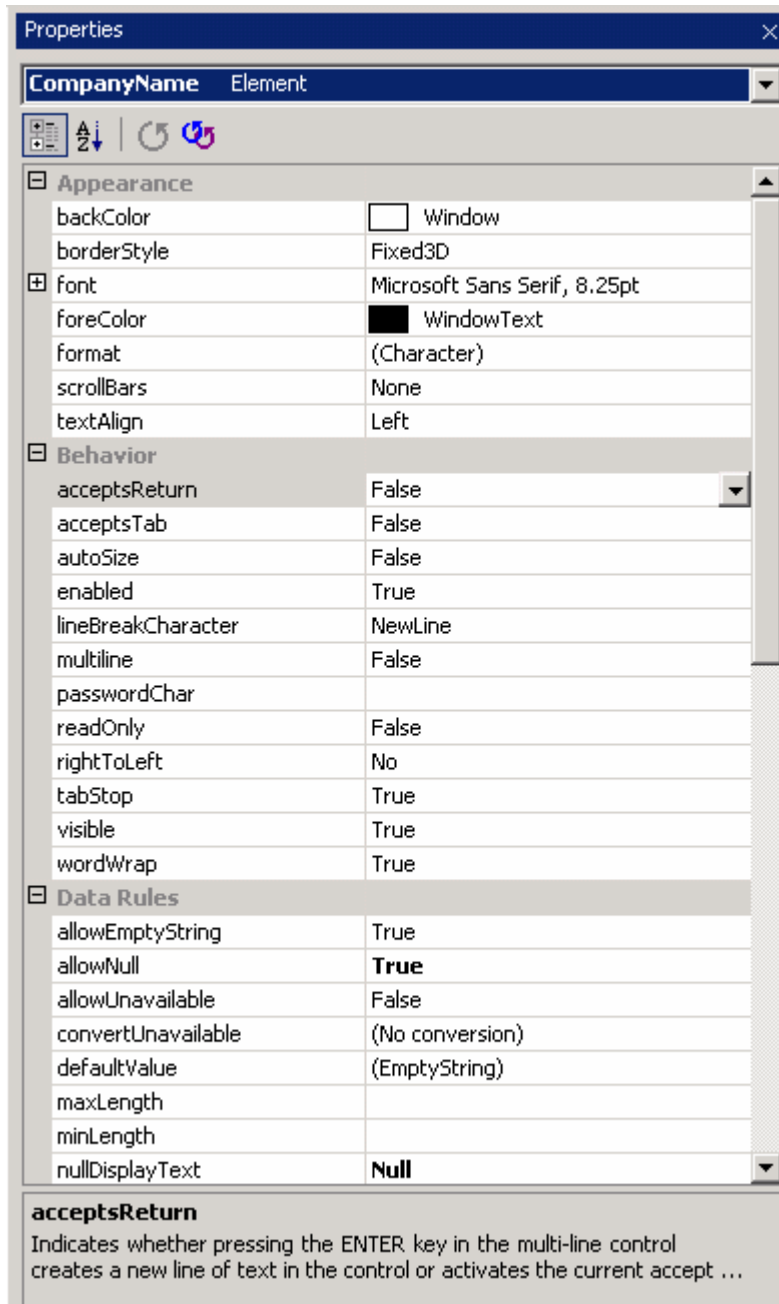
Properties

CompanyName Element

Appearance

| | |
|---|---|
| backColor | Window |
| borderStyle | Fixed3D |
| font | Microsoft Sans Serif, 8.25pt |
| foreColor | WindowText |
| format | (Character) |
| scrollBars | None |
| textAlign | Left |

Behavior

| | |
|---|---|
| acceptsReturn | False |
| acceptsTab | False |
| autoSize | False |
| enabled | True |
| lineBreakCharacter | NewLine |
| multiline | False |
| passwordChar | |
| readOnly | False |
| rightToLeft | No |
| tabStop | True |
| visible | True |
| wordWrap | True |

Data Rules

| | |
|---|---|
| allowEmptyString | True |
| allowNull | **True** |
| allowUnavailable | False |
| convertUnavailable | (No conversion) |
| defaultValue | (EmptyString) |
| maxLength | |
| minLength | |
| nullDisplayText | **Null** |

acceptsReturn
Indicates whether pressing the ENTER key in the multi-line control creates a new line of text in the control or activates the current accept ...